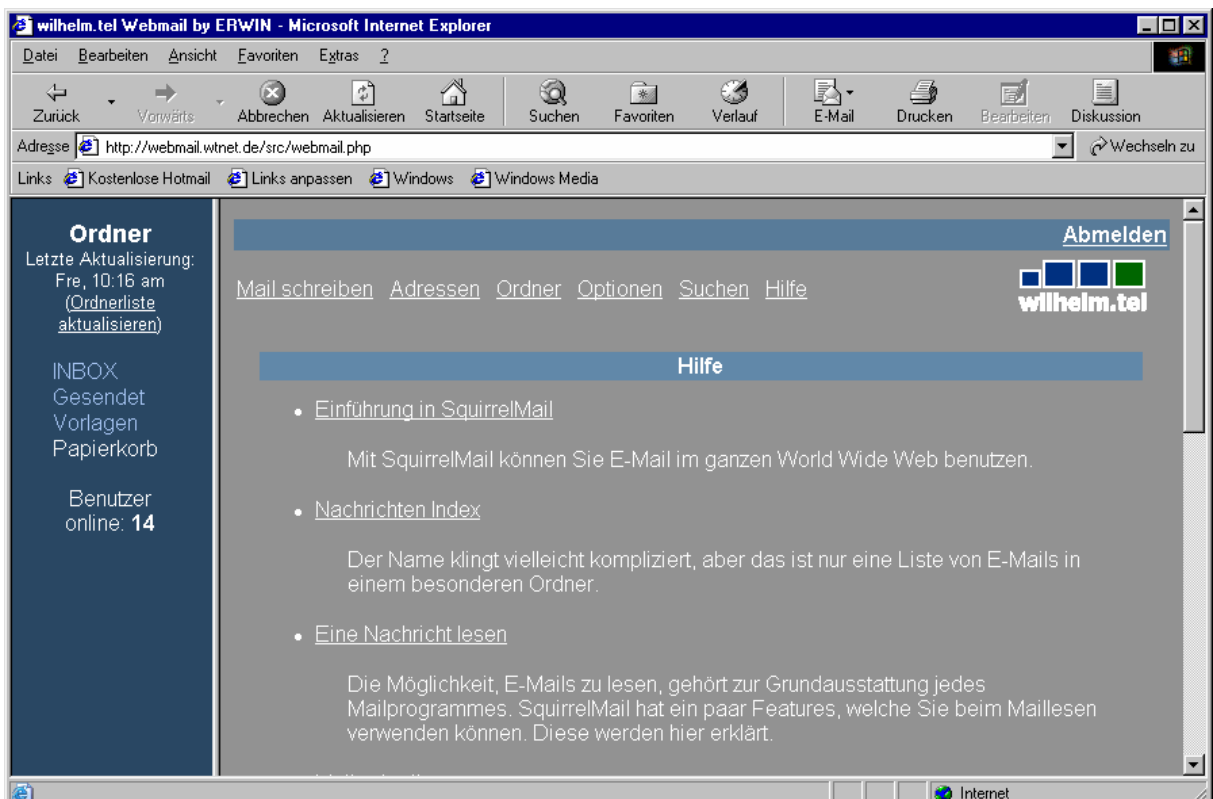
wilhelm.tel Webmail by ERWIN - Microsoft Internet Explorer

Datei Bearbeiten Ansicht Favoriten Extras ?

Zurück Vorwärts Abbrechen Aktualisieren Startseite Suchen Favoriten Verlauf E-Mail Drucken Bearbeiten Diskussion

Adresse http://webmail.wtnet.de/src/webmail.php Wechseln zu

Links Kostenlose Hotmail Links anpassen Windows Windows Media

Ordner
Letzte Aktualisierung: Fre, 10:16 am (Ordnerliste aktualisieren)

INBOX
Gesendet
Vorlagen
Papierkorb

Benutzer online: 14

Abmelden

Mail schreiben Adressen Ordner Optionen Suchen Hilfe

wilhelm.tel

Hilfe

• Einführung in SquirrelMail

Mit SquirrelMail können Sie E-Mail im ganzen World Wide Web benutzen.

• Nachrichten Index

Der Name klingt vielleicht kompliziert, aber das ist nur eine Liste von E-Mails in einem besonderen Ordner.

• Eine Nachricht lesen

Die Möglichkeit, E-Mails zu lesen, gehört zur Grundausstattung jedes Mailprogrammes. SquirrelMail hat ein paar Features, welche Sie beim Maillesen verwenden können. Diese werden hier erklärt.

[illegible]

Internet